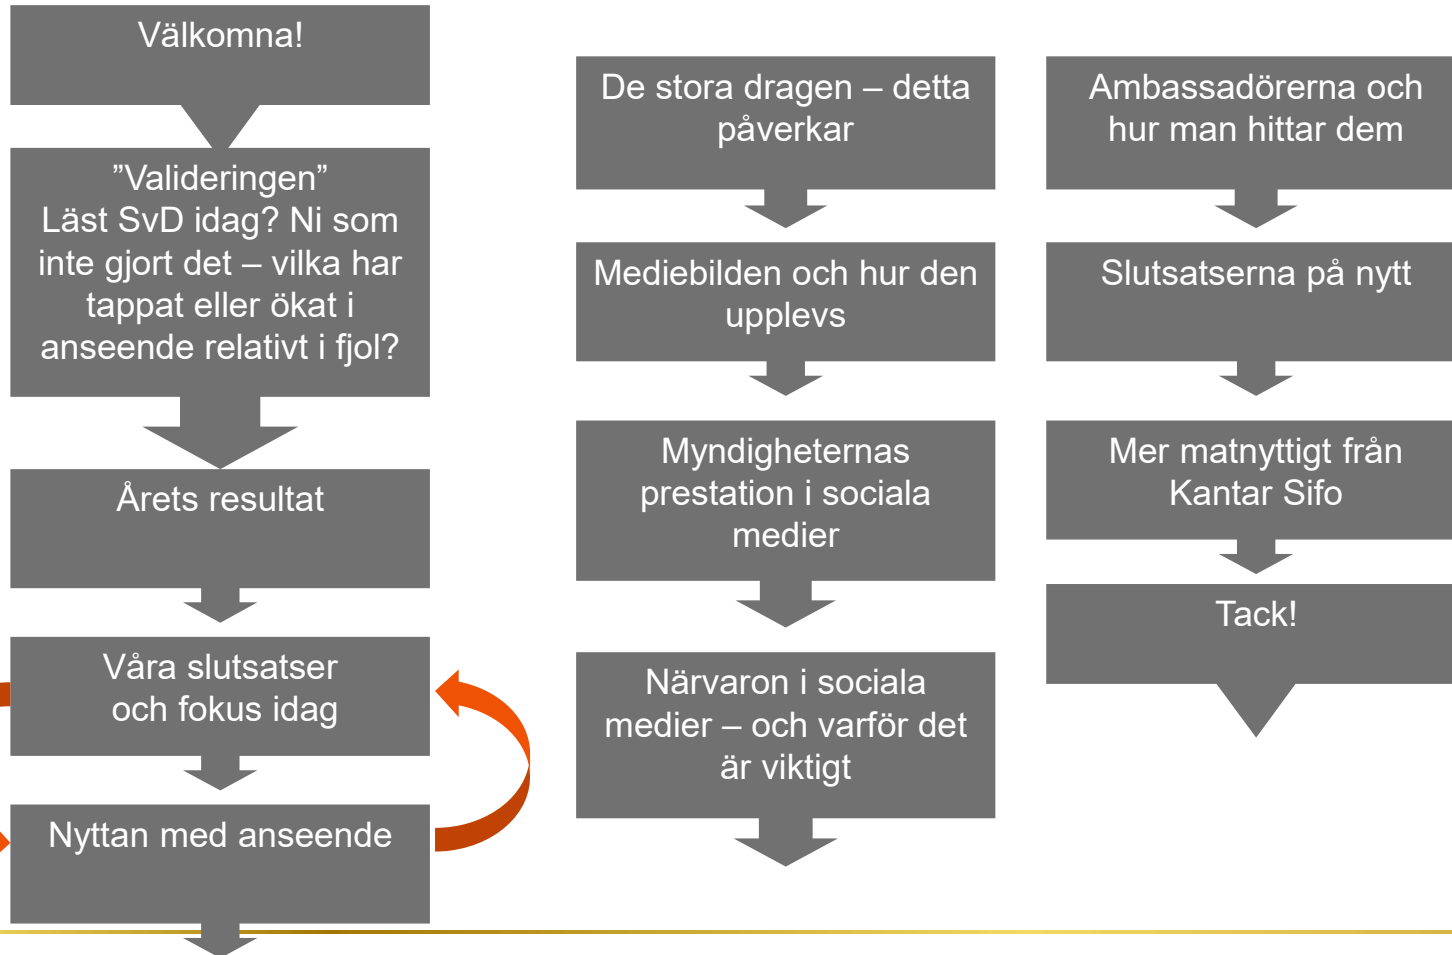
Välkomna!

”Valideringen”
Läst SvD idag? Ni som inte gjort det – vilka har tappat eller ökat i anseende relativt i fjol?

Årets resultat

Våra slutsatser och fokus idag

Nyttan med anseende

De stora dragen – detta påverkar

Mediebilden och hur den upplevs

Myndigheternas prestation i sociala medier

Närvaron i sociala medier – och varför det är viktigt

Ambassadörerna och hur man hittar dem

Slutsatserna på nytt

Mer matnyttigt från Kantar Sifo

Tack!